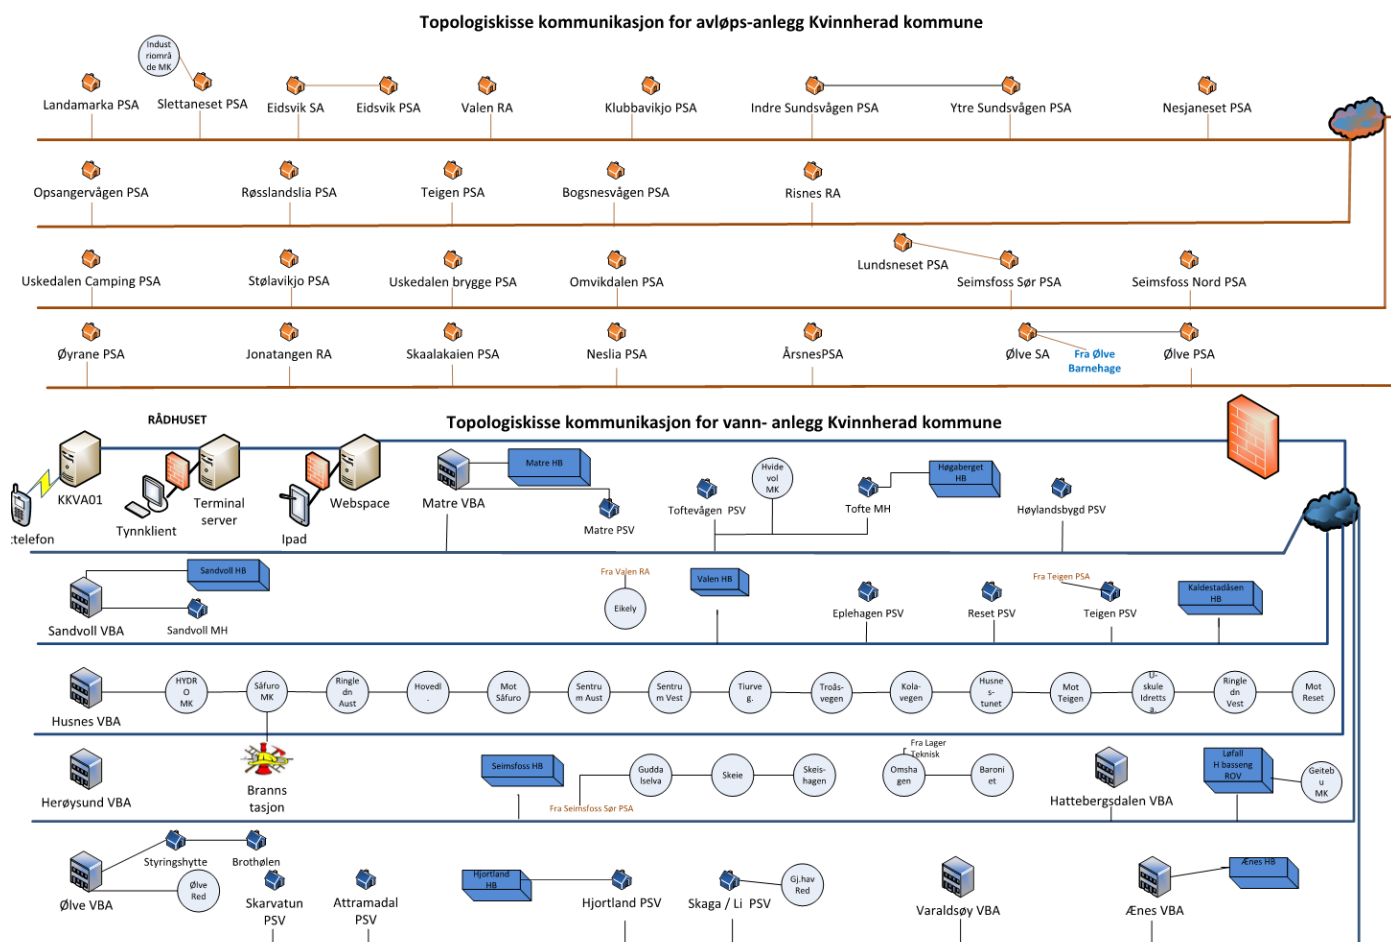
Topologiskisse kommunikasjon for avløps-anlegg Kvinnherad kommune

Indust riområde MK
Landamarka PSA
Slettaneset PSA
Eidsvik SA
Eidsvik PSA
Valen RA
Klubbavikjo PSA
Indre Sundsvågen PSA
Ytre Sundsvågen PSA
Nesjaneset PSA

Opsangervågen PSA
Røsslandslia PSA
Teigen PSA
Bogsnesvågen PSA
Risnes RA

Uskedalen Camping PSA
Stølavikjo PSA
Uskedalen brygge PSA
Omvikdalen PSA
Lundsneset PSA
Seimsfoss Sør PSA
Seimsfoss Nord PSA

Øyrane PSA
Jonatangen RA
Skaalakaien PSA
Neslia PSA
ÅrsnesPSA
Ølve SA
Fra Ølve Barnehage
Ølve PSA

RÅDHUSET
Topologiskisse kommunikasjon for vann- anlegg Kvinnherad kommune

KKVA01
:telefon
Tynnklient
Terminal server
Ipad
Webspace
Matre VBA
Matre HB
Matre PSV
Toftevågen PSV
Hvide vol MK
Tofte MH
Høgaberget HB
Høylandsbygd PSV

Sandvoll HB
Sandvoll VBA
Sandvoll MH
Fra Valen RA
Eikely
Valen HB
Eplehagen PSV
Reset PSV
Fra Teigen PSA
Teigen PSV
Kaldestadåsen HB

Husnes VBA
HYDR O MK
Såfuro MK
Ringle dn Aust
Hovedl .
Mot Såfuro
Sentru m Aust
Sentru m Vest
Tiurve g.
Troås-vegen
Kola-vegen
Husne s-tunet
Mot Teigen
U-skule Idretts a
Ringle dn Vest
Mot Reset

Herøysund VBA
Branns tasjon
Seimsfoss HB
Fra Seimsfoss Sør PSA
Gudda Iselva
Skeie
Skeis-hagen
Fra Lager Teknisk
Omsha gen
Baroni et
Hattebergsdalen VBA
Løfall H basseng ROV
Geiteb u MK

Styringshytte
Brothølen
Ølve Red
Ølve VBA
Skarvatun PSV
Attramadal PSV
Hjortland HB
Hjortland PSV
Skaga / Li PSV
Gj.hav Red
Varaldsøy VBA
Ænes HB
Ænes VBA